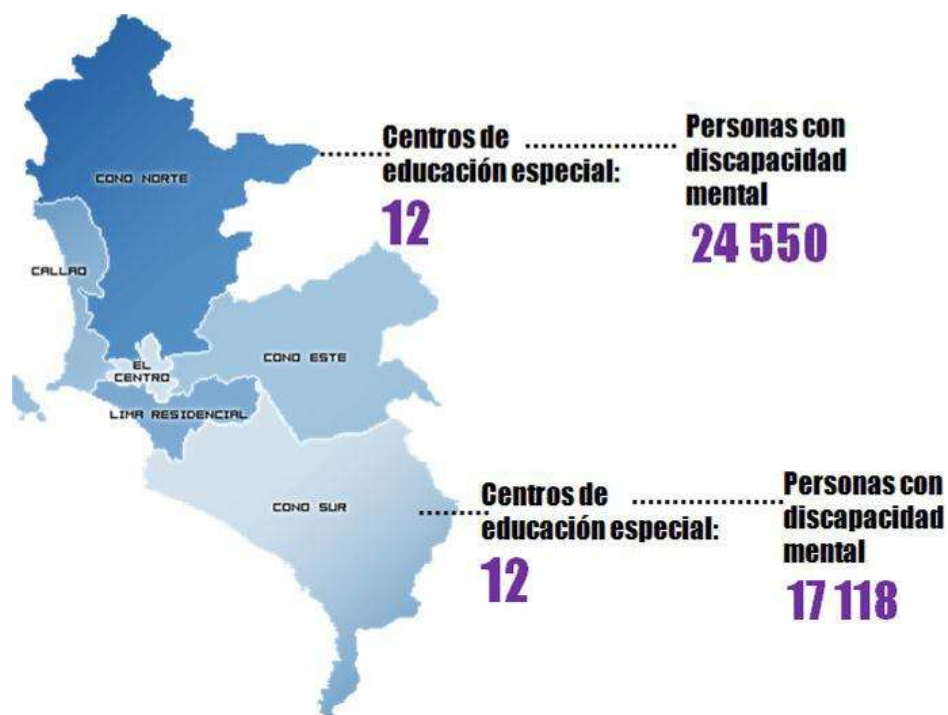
CONO NORTE

Centros de educación especial:
12

Personas con discapacidad mental
24 550

CALLAO

EL CENTRO

CONO ESTE

LIMA RESIDENCIAL

CONO SUR

Centros de educación especial:
12

Personas con discapacidad mental
17 118